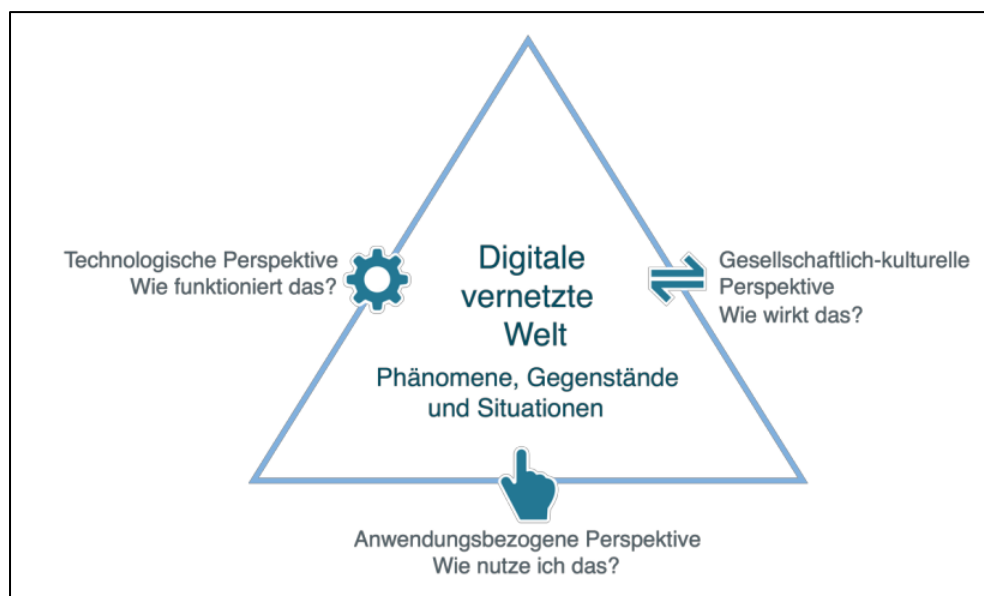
Technologische Perspektive
Wie funktioniert das?

Digitale vernetzte Welt

Phänomene, Gegenstände und Situationen

Gesellschaftlich-kulturelle Perspektive
Wie wirkt das?

Anwendungsbezogene Perspektive
Wie nutze ich das?